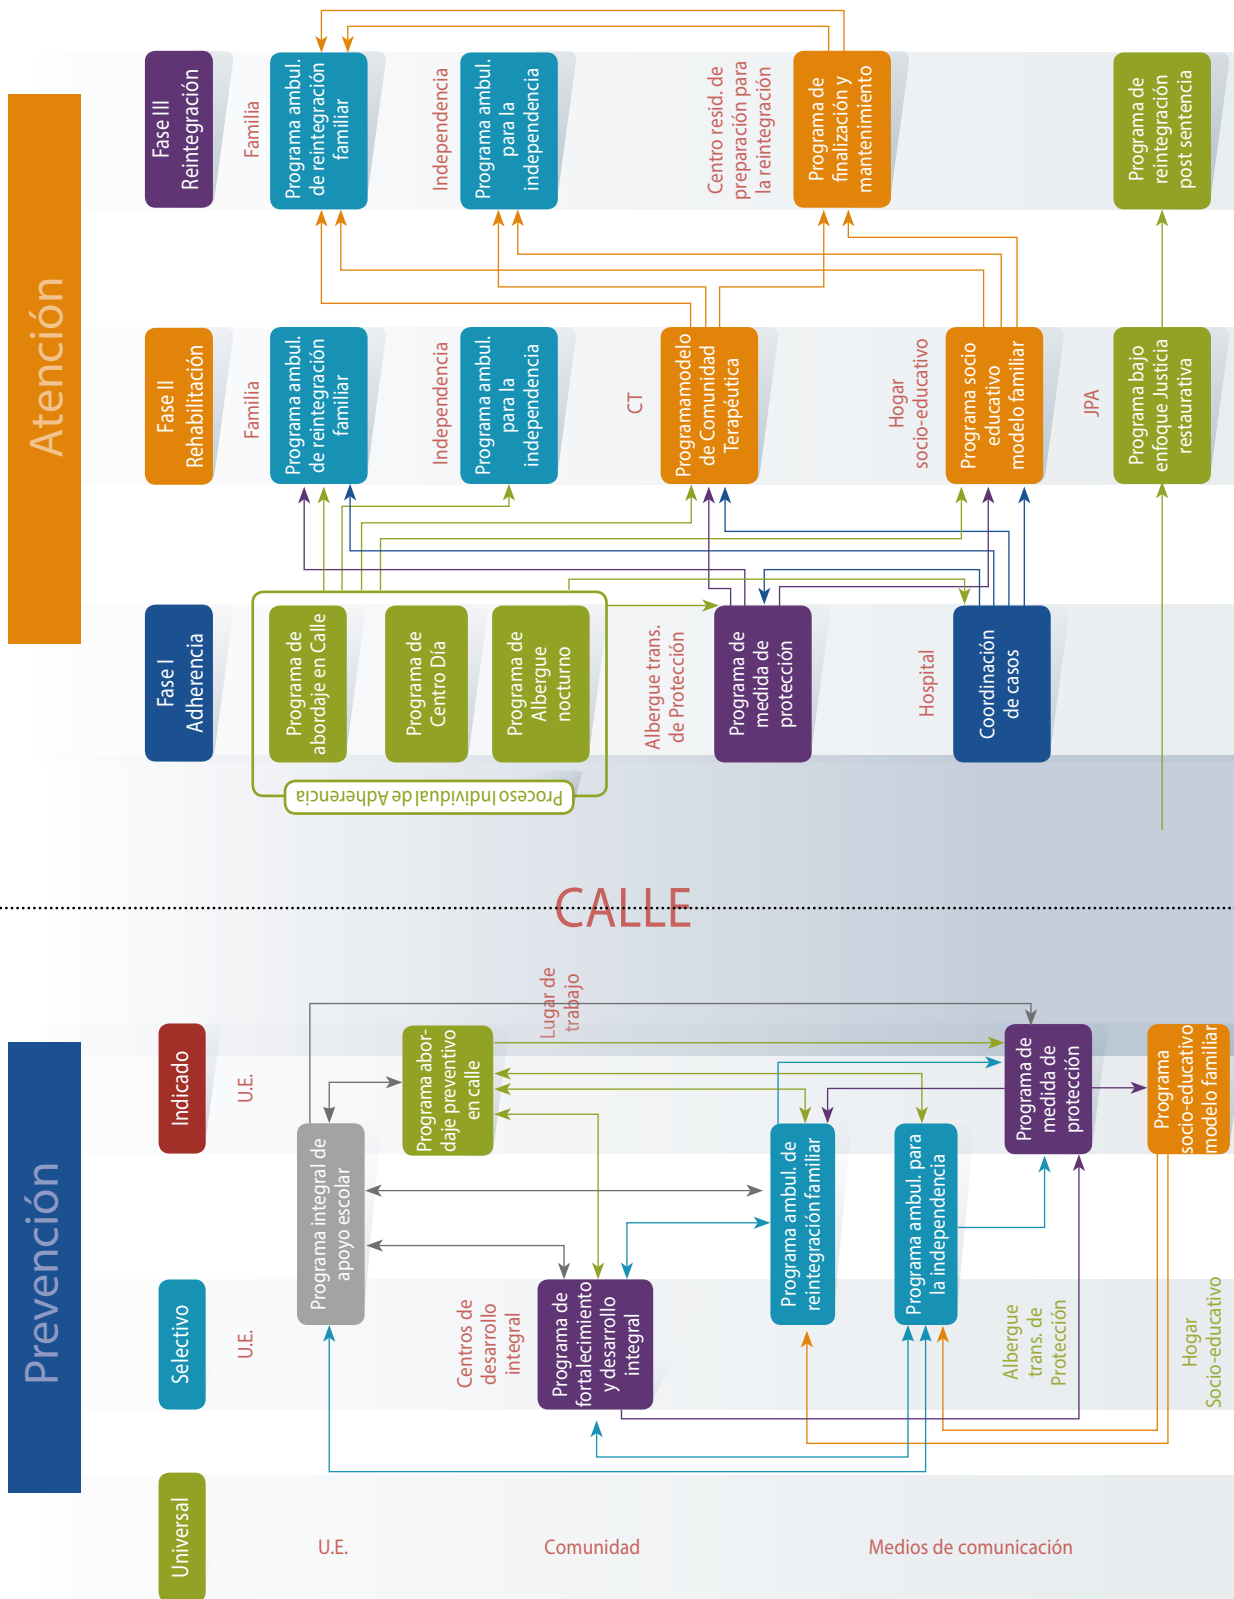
Atención

Fase III Reintegración

Familia

Programa ambul. de reintegración familiar

Independencia

Programa ambul. para la independencia

Centro resid. de preparación para la reintegración

Programa de finalización y mantenimiento

Programa de reintegración post sentencia

Fase II Rehabilitación

Familia

Programa ambul. de reintegración familiar

Independencia

Programa ambul. para la independencia

CT

Programamodelo de Comunidad Terapéutica

Hogar socio-educativo

Programa socio educativo modelo familiar

JPA

Programa bajo enfoque Justicia restaurativa

Fase I Adherencia

Programa de abordaje en Calle

Programa de Centro Día

Programa de Albergue nocturno

Proceso Individual de Adherencia

Albergue trans. de Protección

Programa de medida de protección

Hospital

Coordinación de casos

CALLE

Prevención

Indicado

U.E.

Programa abordaje preventivo en calle

Lugar de trabajo

Programa de medida de protección

Programa socio-educativo modelo familiar

Programa integral de apoyo escolar

Programa ambul. de reintegración familiar

Programa ambul. para la independencia

Selectivo

U.E.

Centros de desarrollo integral

Programa de fortalecimiento y desarrollo integral

Albergue trans. de Protección

Hogar Socio-educativo

Universal

U.E.

Comunidad

Medios de comunicación